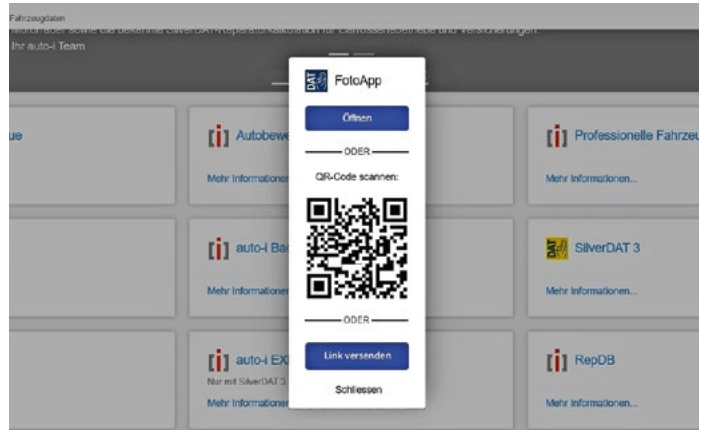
Fahrzeugdaten
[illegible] sowie die bekannte SilverDAT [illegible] für Carrosseriebetriebe und Versicherungen
Ihr auto-i Team

ue

Autobewe
Mehr Informationen

Professionelle Fahrzeu
Mehr Informationen...

auto-i Ba
Mehr Informationen

SilverDAT 3
Mehr Informationen...

auto-i EX
Nur mit SilverDAT 3
Mehr Informationen

RepDB
Mehr Informationen...

FotoApp
Öffnen
ODER
QR-Code scannen:
ODER
Link versenden
Schliessen